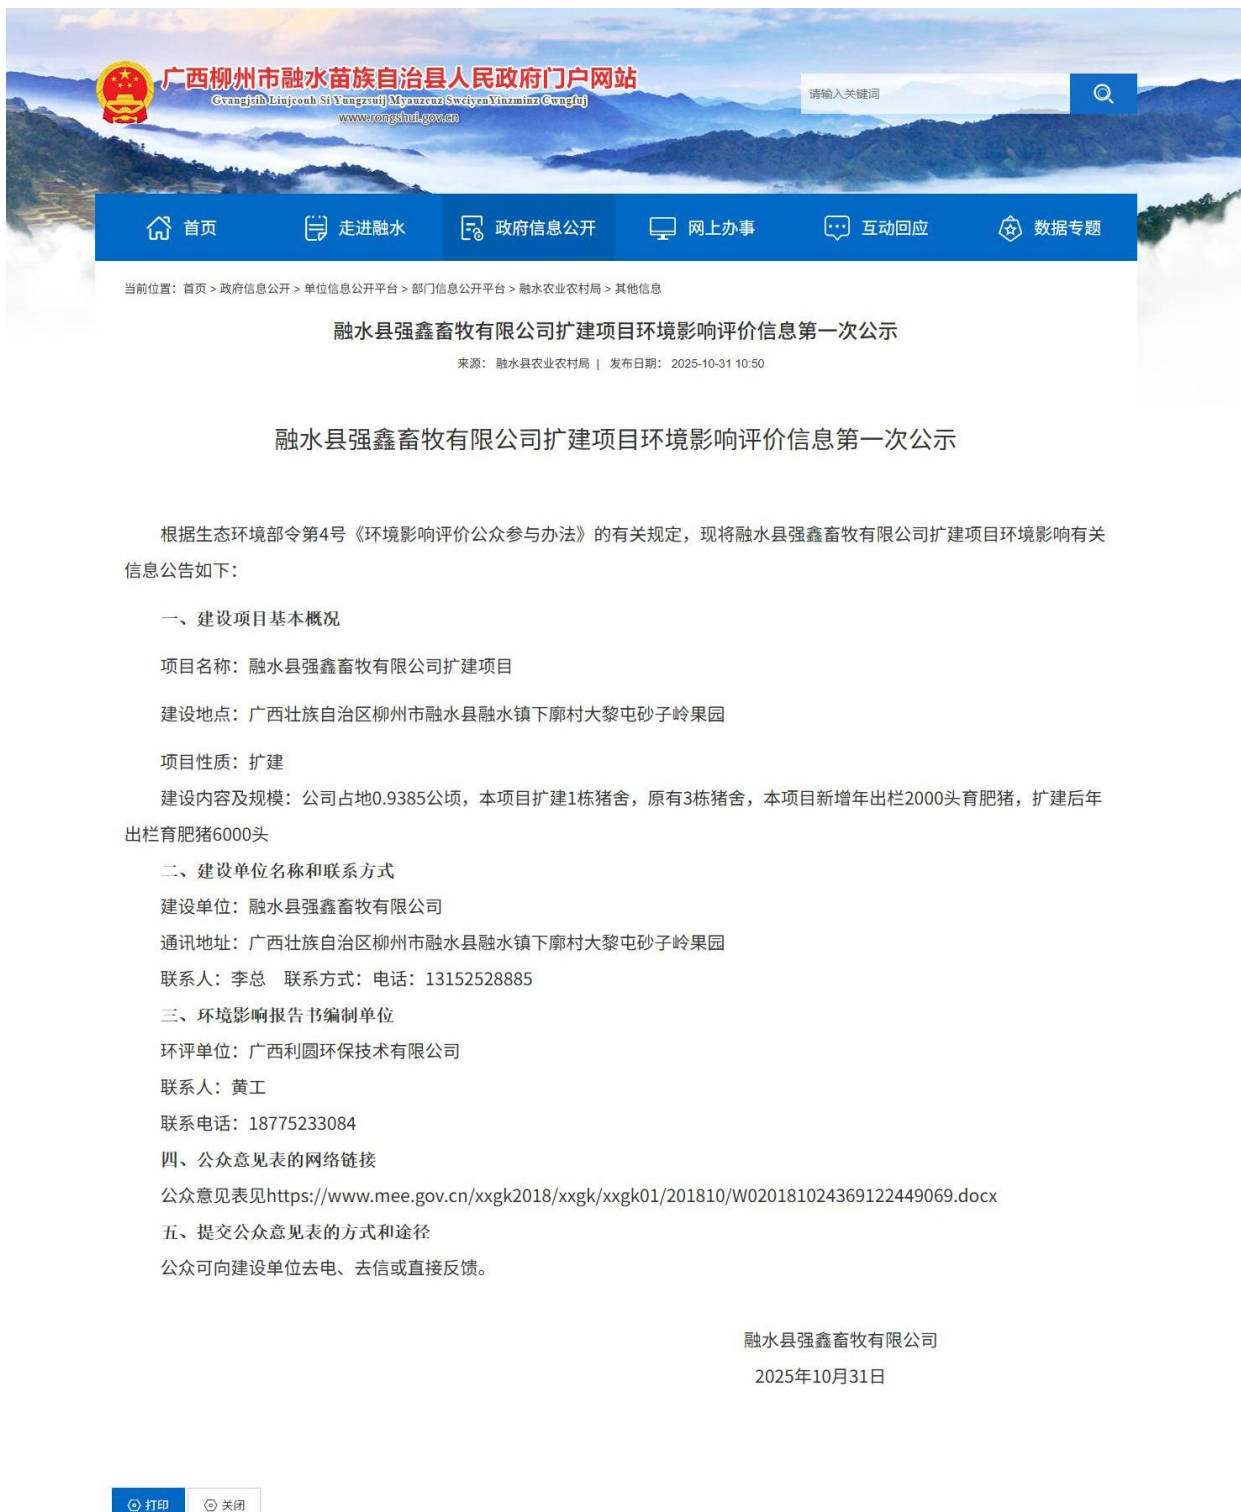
广西柳州市融水苗族自治县人民政府门户网站
Gvangjsih Liujcouh Si Yungzsuij Myauzcuz Swciyen Yinzminz Cwngfuj
www.rongshui.gov.cn

请输入关键词

首页　走进融水　政府信息公开　网上办事　互动回应　数据专题

当前位置：首页 > 政府信息公开 > 单位信息公开平台 > 部门信息公开平台 > 融水农业农村局 > 其他信息

融水县强鑫畜牧有限公司扩建项目环境影响评价信息第一次公示

来源：融水县农业农村局 | 发布日期：2025-10-31 10:50

融水县强鑫畜牧有限公司扩建项目环境影响评价信息第一次公示

根据生态环境部令第4号《环境影响评价公众参与办法》的有关规定，现将融水县强鑫畜牧有限公司扩建项目环境影响有关信息公告如下：

一、建设项目基本概况

项目名称：融水县强鑫畜牧有限公司扩建项目

建设地点：广西壮族自治区柳州市融水县融水镇下廓村大黎屯砂子岭果园

项目性质：扩建

建设内容及规模：公司占地0.9385公顷，本项目扩建1栋猪舍，原有3栋猪舍，本项目新增年出栏2000头育肥猪，扩建后年出栏育肥猪6000头

二、建设单位名称和联系方式

建设单位：融水县强鑫畜牧有限公司

通讯地址：广西壮族自治区柳州市融水县融水镇下廓村大黎屯砂子岭果园

联系人：李总　联系方式：电话：13152528885

三、环境影响报告书编制单位

环评单位：广西利圆环保技术有限公司

联系人：黄工

联系电话：18775233084

四、公众意见表的网络链接

公众意见表见https://www.mee.gov.cn/xxgk2018/xxgk/xxgk01/201810/W020181024369122449069.docx

五、提交公众意见表的方式和途径

公众可向建设单位去电、去信或直接反馈。

融水县强鑫畜牧有限公司
2025年10月31日

打印　关闭